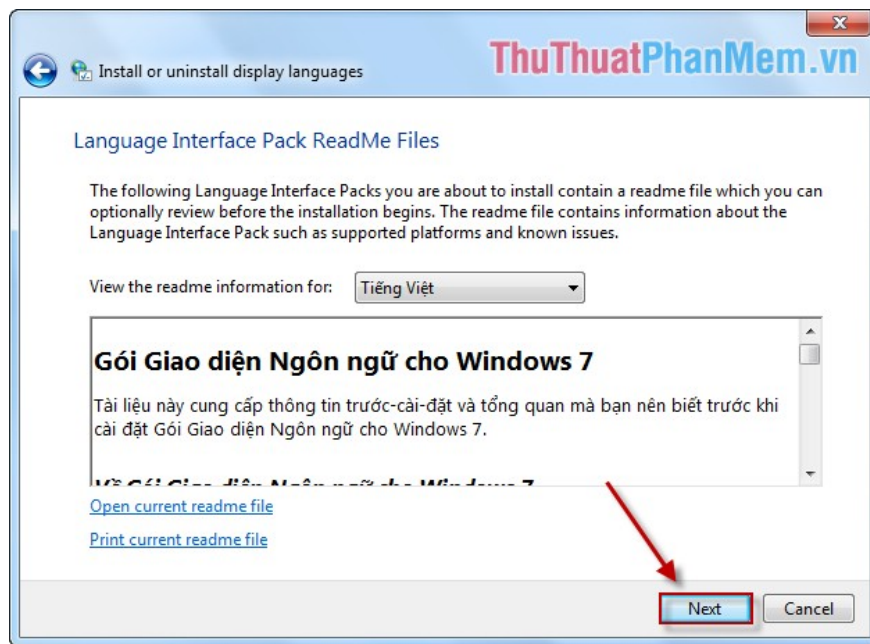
Install or uninstall display languages

ThuThuatPhanMem.vn

Language Interface Pack ReadMe Files

The following Language Interface Packs you are about to install contain a readme file which you can optionally review before the installation begins. The readme file contains information about the Language Interface Pack such as supported platforms and known issues.

View the readme information for: Tiếng Việt

Gói Giao diện Ngôn ngữ cho Windows 7

Tài liệu này cung cấp thông tin trước-cài-đặt và tổng quan mà bạn nên biết trước khi cài đặt Gói Giao diện Ngôn ngữ cho Windows 7.

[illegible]

Open current readme file

Print current readme file

Next

Cancel